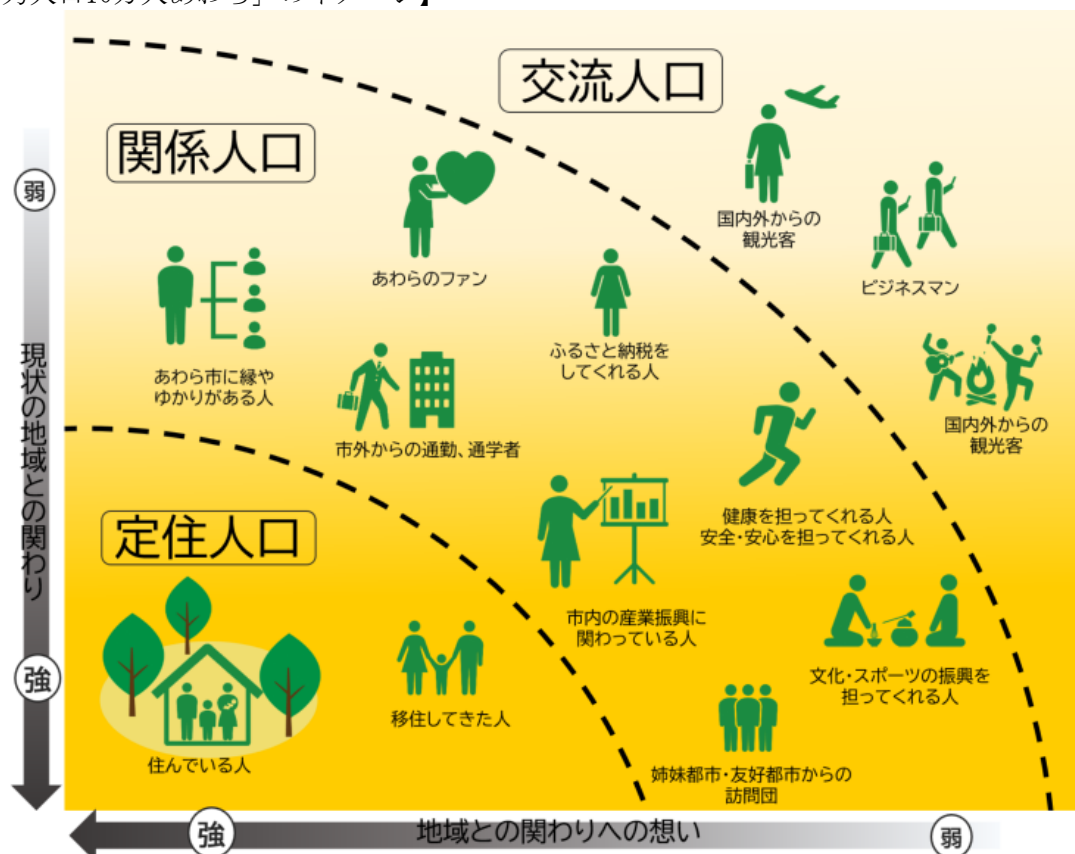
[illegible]

交流人口

関係人口

弱

現状の地域との関わり

強

あわらのファン

国内外からの観光客

ビジネスマン

ふるさと納税をしてくれる人

あわら市に縁やゆかりがある人

市外からの通勤、通学者

国内外からの観光客

健康を担ってくれる人
安全・安心を担ってくれる人

定住人口

市内の産業振興に関わっている人

文化・スポーツの振興を担ってくれる人

移住してきた人

住んでいる人

姉妹都市・友好都市からの訪問団

強

地域との関わりへの想い

弱